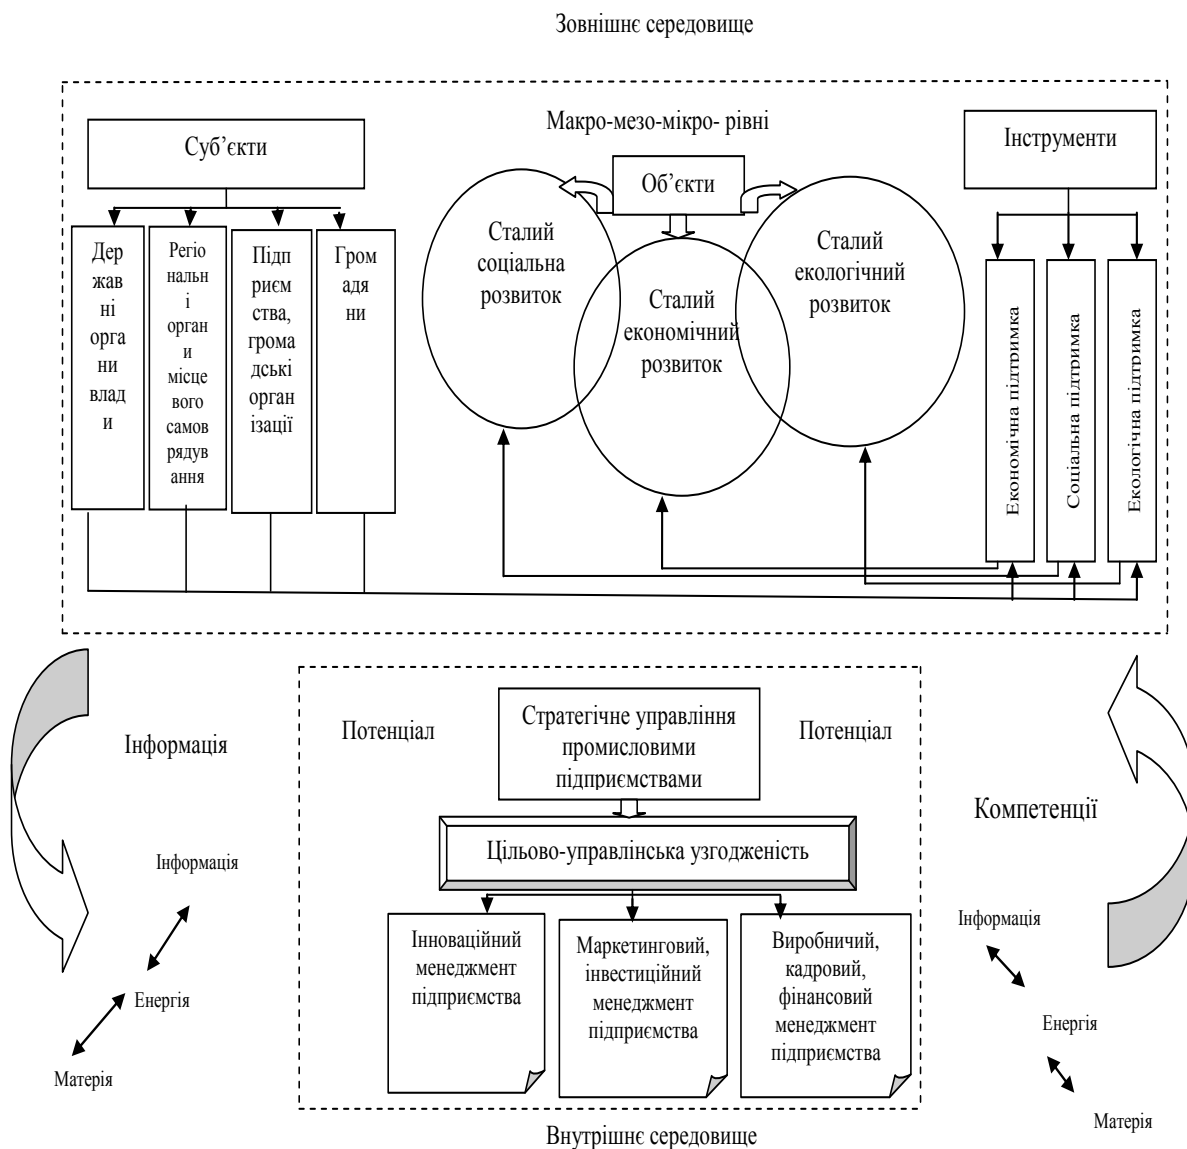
Зовнішнє середовище

Макро-мезо-мікро- рівні

Суб'єкти

Державні органи влади

Регіональні органи місцевого самоврядування

Підприємства, громадські організації

Громадяни

Об'єкти

Сталий соціальна розвиток

Сталий економічний розвиток

Сталий екологічний розвиток

Інструменти

Економічна підтримка

Соціальна підтримка

Екологічна підтримка

Інформація

Потенціал

Стратегічне управління промисловими підприємствами

Потенціал

Компетенції

Цільово-управлінська узгодженість

Інформація

Енергія

Матерія

Інноваційний менеджмент підприємства

Маркетинговий, інвестиційний менеджмент підприємства

Виробничий, кадровий, фінансовий менеджмент підприємства

Інформація

Енергія

Матерія

Внутрішнє середовище